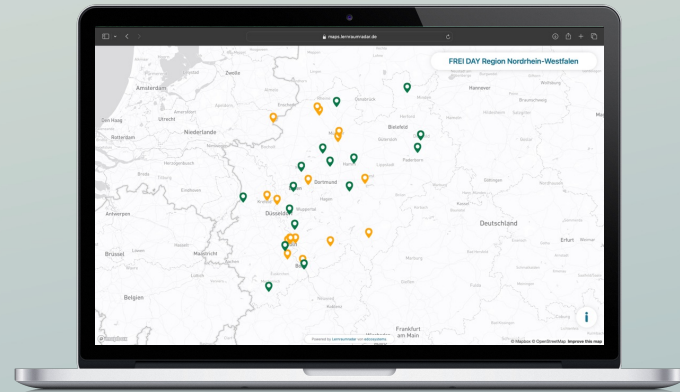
maps.lernraumradar.de

FREI DAY Region Nordrhein-Westfalen

Zwolle

Amsterdam

Den Haag

Utrecht

Rotterdam

Niederlande

Enschede

Osnabrück

Münster

Hannover

Wolfsburg

Bielefeld

Paderborn

Dortmund

Düsseldorf

Wuppertal

Göttingen

Kassel

Antwerpen

Brüssel

Lüttich

Belgien

Deutschland

Erfurt

Weimar

Jena

Frankfurt am Main

© Mapbox © OpenStreetMap Improve this map

i